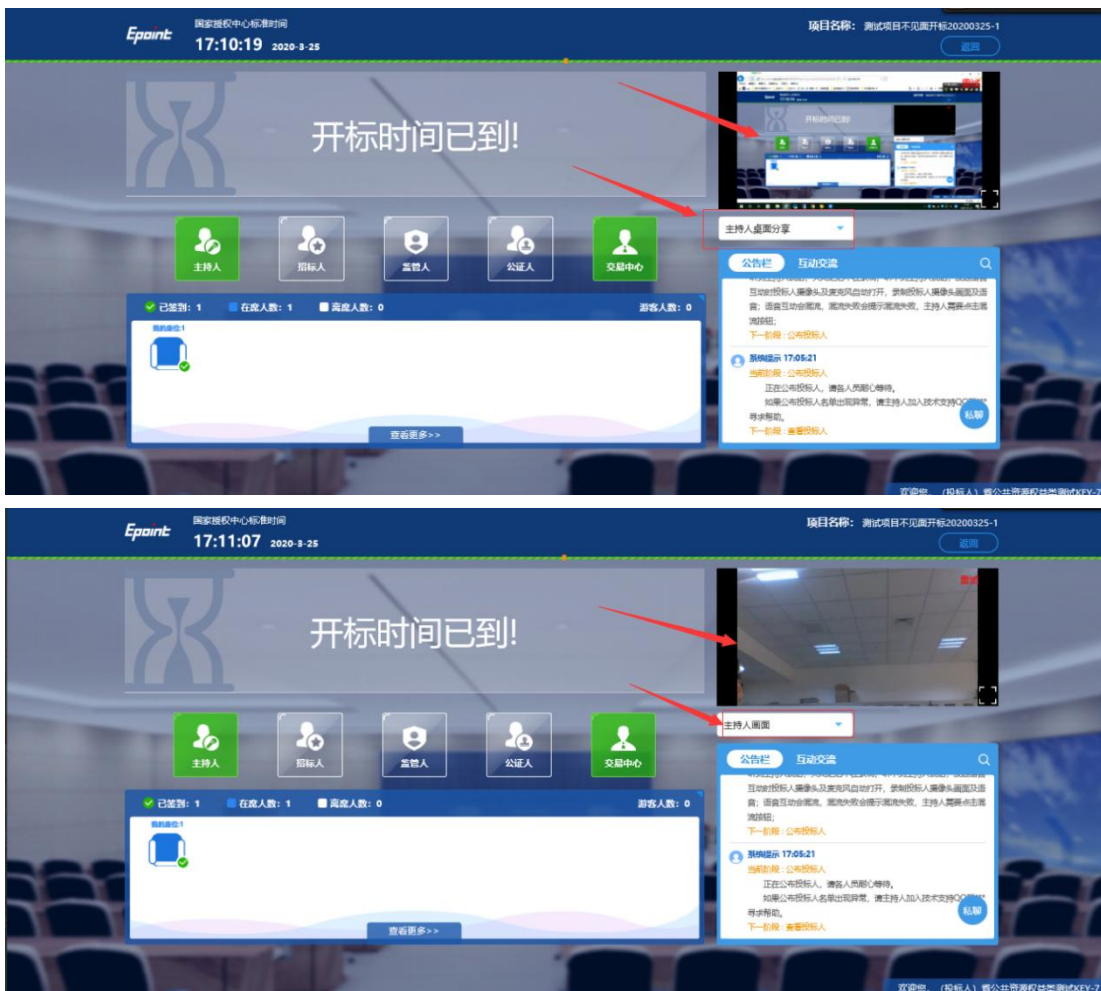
Epoint 国家授权中心标准时间
17:10:19 2020-3-25

项目名称: 测试项目不见面开标20200325-1
返回

开标时间已到!

主持人桌面分享

主持人 招标人 监管人 公证人 交易中心

已签到: 1 在席人数: 1 离席人数: 0 游客人数: 0

我的单位:1

查看更多>>

公告栏 互动交流

互动时投标人摄像头及麦克风自动打开，录制投标人摄像头画面及语音；语音互动会混流，混流失败会提示混流失败，主持人需要点击混流按钮；
下一阶段：公布投标人

系统提示 17:05:21
当前阶段：公布投标人
正在公布投标人，请各人员耐心等待。
如果公布投标人名单出现异常，请主持人加入技术支持QQ群寻求帮助。
下一阶段：查看投标人

私聊

欢迎您，（投标人）省公共资源权益类测试KEY-7

Epoint 国家授权中心标准时间
17:11:07 2020-3-25

项目名称: 测试项目不见面开标20200325-1
返回

开标时间已到!

主持人画面

主持人 招标人 监管人 公证人 交易中心

已签到: 1 在席人数: 1 离席人数: 0 游客人数: 0

我的单位:1

查看更多>>

公告栏 互动交流

互动时投标人摄像头及麦克风自动打开，录制投标人摄像头画面及语音；语音互动会混流，混流失败会提示混流失败，主持人需要点击混流按钮；
下一阶段：公布投标人

系统提示 17:05:21
当前阶段：公布投标人
正在公布投标人，请各人员耐心等待。
如果公布投标人名单出现异常，请主持人加入技术支持QQ群寻求帮助。
下一阶段：查看投标人

私聊

欢迎您，（投标人）省公共资源权益类测试KEY-7